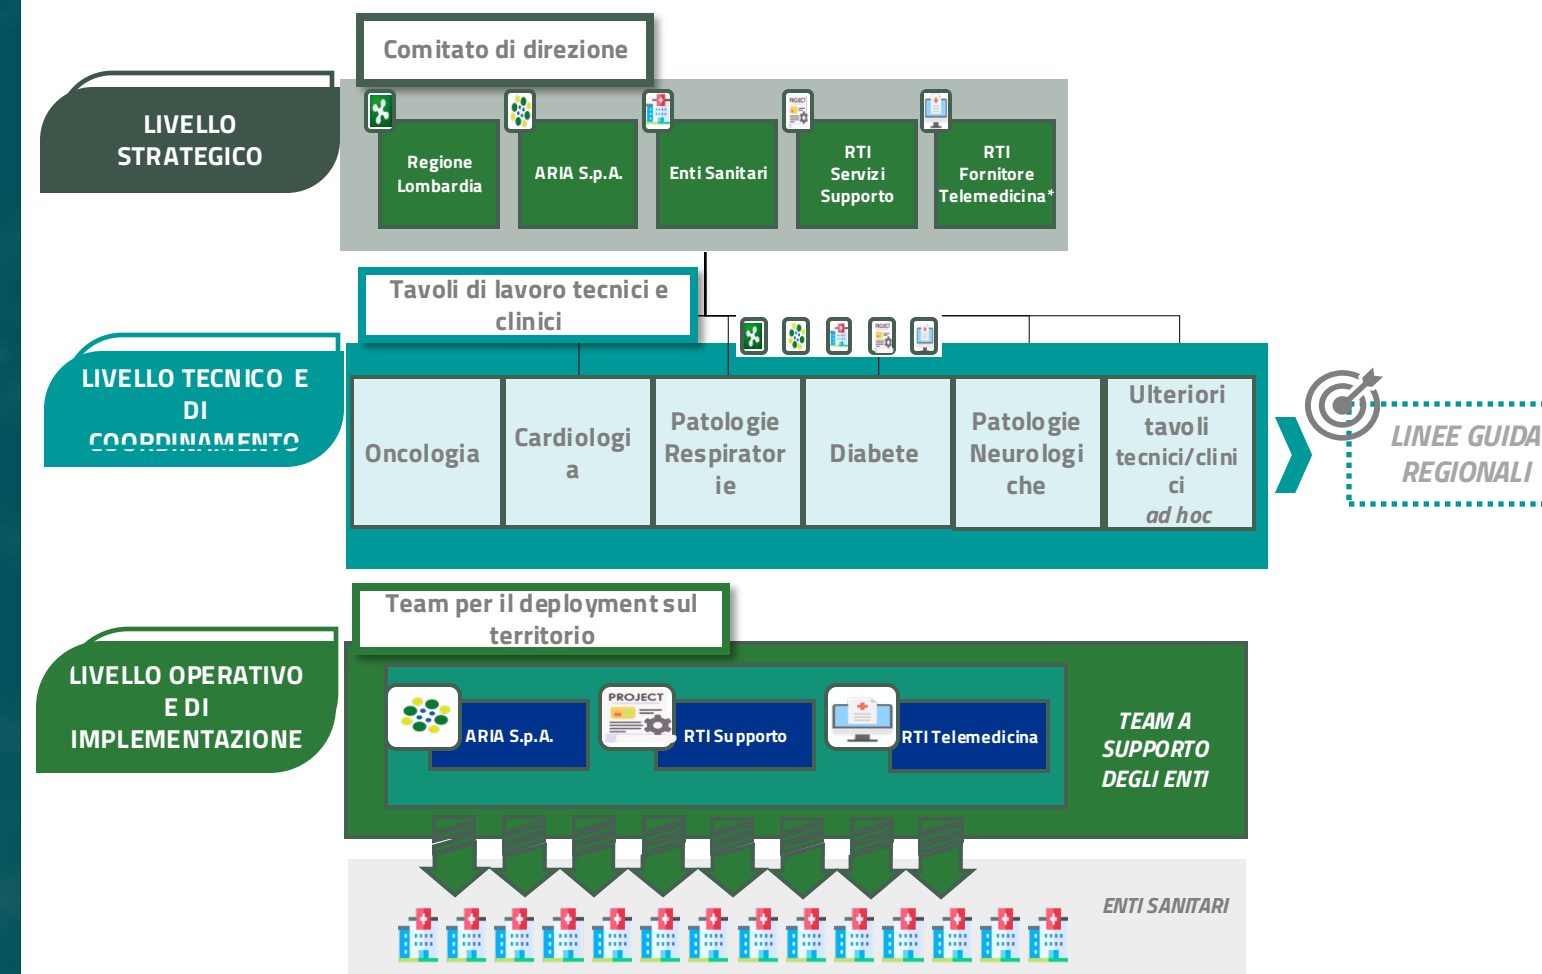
Comitato di direzione

LIVELLO STRATEGICO

Regione Lombardia

ARIA S.p.A.

Enti Sanitari

RTI Servizi Supporto

RTI Fornitore Telemedicina*

Tavoli di lavoro tecnici e clinici

LIVELLO TECNICO E DI COORDINAMENTO

Oncologia

Cardiologia

Patologie Respiratorie

Diabete

Patologie Neurologiche

Ulteriori tavoli tecnici/clinici *ad hoc*

LINEE GUIDA REGIONALI

Team per il deployment sul territorio

LIVELLO OPERATIVO E DI IMPLEMENTAZIONE

ARIA S.p.A.

PROJECT

RTI Supporto

RTI Telemedicina

TEAM A SUPPORTO DEGLI ENTI

ENTI SANITARI